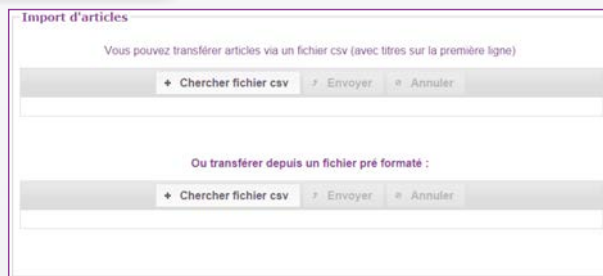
Import d'articles

Vous pouvez transférer articles via un fichier csv (avec titres sur la première ligne)

+ Chercher fichier csv
Envoyer
Annuler

Ou transférer depuis un fichier pré formaté :

+ Chercher fichier csv
Envoyer
Annuler